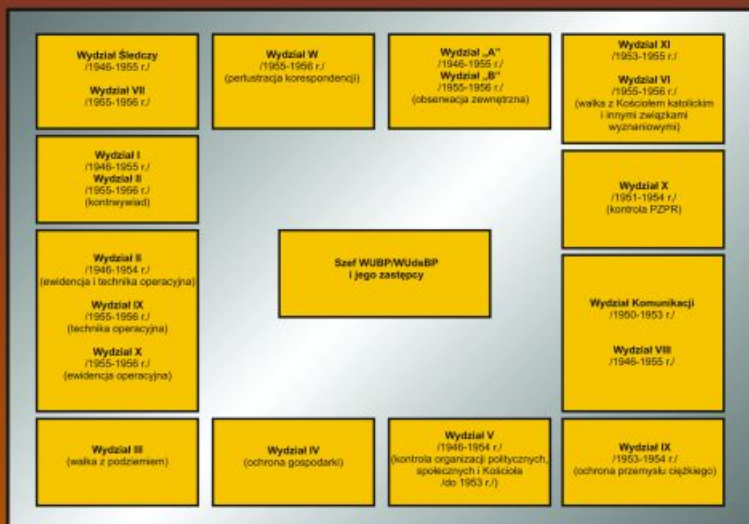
Wydział Śledczy
/1946-1955 r./

Wydział VII
/1955-1956 r./

Wydział W
/1955-1956 r./
(perlustracja korespondencji)

Wydział „A"
/1946-1955 r./
Wydział „B"
/1955-1956 r./
(obserwacja zewnętrzna)

Wydział XI
/1953-1955 r./
Wydział VI
/1955-1956 r./
(walka z Kościołem katolickim i innymi związkami wyznaniowymi)

Wydział I
/1946-1955 r./
Wydział II
/1955-1956 r./
(kontrwywiad)

Wydział X
/1951-1954 r./
(kontrola PZPR)

Wydział II
/1946-1954 r./
(ewidencja i technika operacyjna)

Wydział IX
/1955-1956 r./
(technika operacyjna)

Wydział X
/1955-1956 r./
(ewidencja operacyjna)

Szef WUBP/WUdsBP
i jego zastępcy

Wydział Komunikacji
/1950-1953 r./

Wydział VIII
/1946-1955 r./

Wydział III
(walka z podziemiem)

Wydział IV
(ochrona gospodarki)

Wydział V
/1946-1954 r./
(kontrola organizacji politycznych, społecznych i Kościoła /do 1953 r./)

Wydział IX
/1953-1954 r./
(ochrona przemysłu ciężkiego)